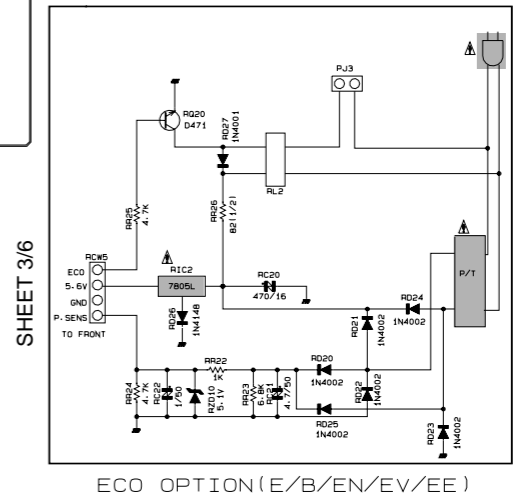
SHEET 3/6

RQ20
D471

PJ3

RD27
1N4001

RL2

RR25
4.7K

RR26
82(1/2)

RCW5
ECO
5.6V
GND
P.SENS
TO FRONT

RIC2
7805L

RD26
1N4148

RC20
470/16

RD24
1N4002

P/T

RD21
1N4002

RR22
1K

RD20
1N4002

RR24
4.7K

RC22
1/50

RZD10
5.1V

RR23
6.8K

RC21
4.7/50

RD22
1N4002

RD25
1N4002

RD23
1N4002

ECO OPTION(E/B/EN/EV/EE)